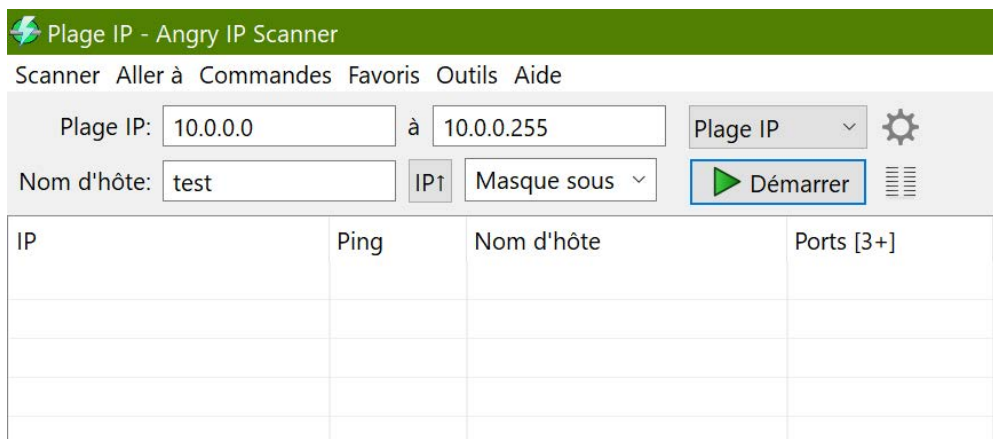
Plage IP - Angry IP Scanner

Scanner Aller à Commandes Favoris Outils Aide

Plage IP: 10.0.0.0 à 10.0.0.255 Plage IP

Nom d'hôte: test IP↑ Masque sous Démarrer

| IP | Ping | Nom d'hôte | Ports [3+] |
|---|---|---|---|
| | | | |
| | | | |
| | | | |
| | | | |